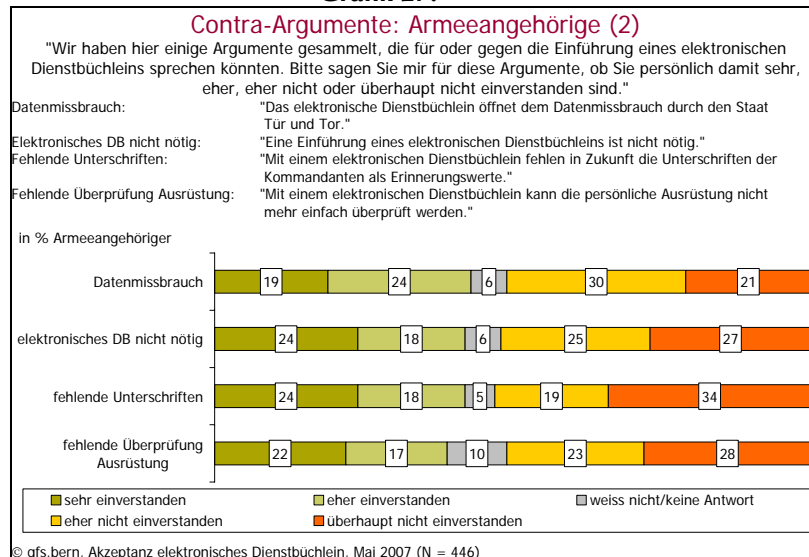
Grafik 27

Contra-Argumente: Armeeangehörige (2)

"Wir haben hier einige Argumente gesammelt, die für oder gegen die Einführung eines elektronischen Dienstbüchleins sprechen könnten. Bitte sagen Sie mir für diese Argumente, ob Sie persönlich damit sehr, eher, eher nicht oder überhaupt nicht einverstanden sind."

Datenmissbrauch: "Das elektronische Dienstbüchlein öffnet dem Datenmissbrauch durch den Staat Tür und Tor."

Elektronisches DB nicht nötig: "Eine Einführung eines elektronischen Dienstbüchleins ist nicht nötig."

Fehlende Unterschriften: "Mit einem elektronischen Dienstbüchlein fehlen in Zukunft die Unterschriften der Kommandanten als Erinnerungswerte."

Fehlende Überprüfung Ausrüstung: "Mit einem elektronischen Dienstbüchlein kann die persönliche Ausrüstung nicht mehr einfach überprüft werden."

in % Armeeangehöriger

| | sehr einverstanden | eher einverstanden | weiss nicht/keine Antwort | eher nicht einverstanden | überhaupt nicht einverstanden |
|---|---|---|---|---|---|
| Datenmissbrauch | 19 | 24 | 6 | 30 | 21 |
| elektronisches DB nicht nötig | 24 | 18 | 6 | 25 | 27 |
| fehlende Unterschriften | 24 | 18 | 5 | 19 | 34 |
| fehlende Überprüfung Ausrüstung | 22 | 17 | 10 | 23 | 28 |

sehr einverstanden
eher einverstanden
weiss nicht/keine Antwort
eher nicht einverstanden
überhaupt nicht einverstanden

© gfs.bern, Akzeptanz elektronisches Dienstbüchlein, Mai 2007 (N = 446)